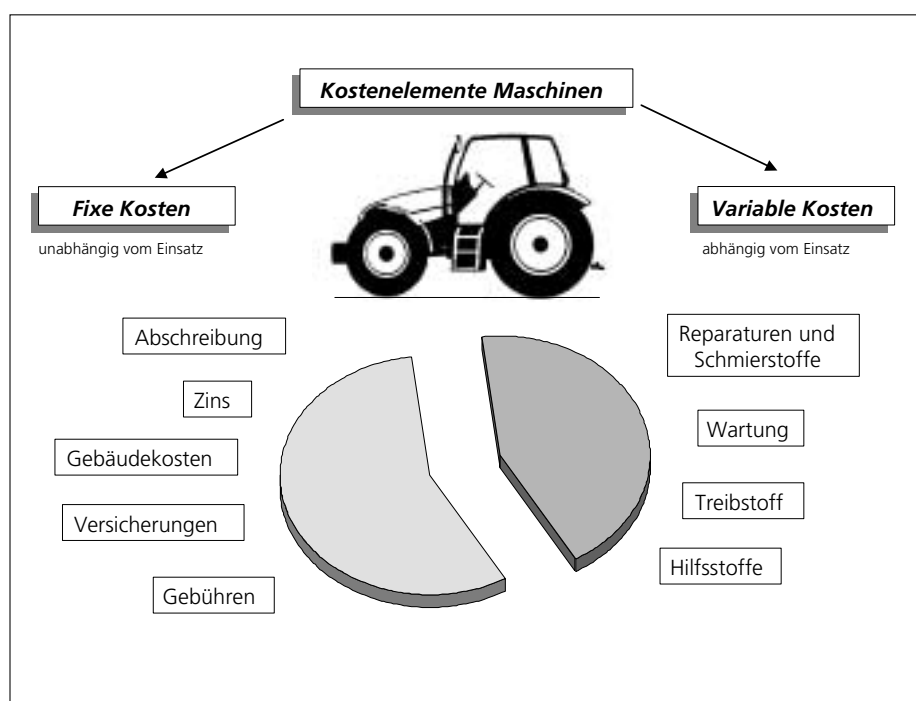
Kostenelemente Maschinen

Fixe Kosten

unabhängig vom Einsatz

Variable Kosten

abhängig vom Einsatz

Abschreibung

Zins

Gebäudekosten

Versicherungen

Gebühren

Reparaturen und Schmierstoffe

Wartung

Treibstoff

Hilfsstoffe